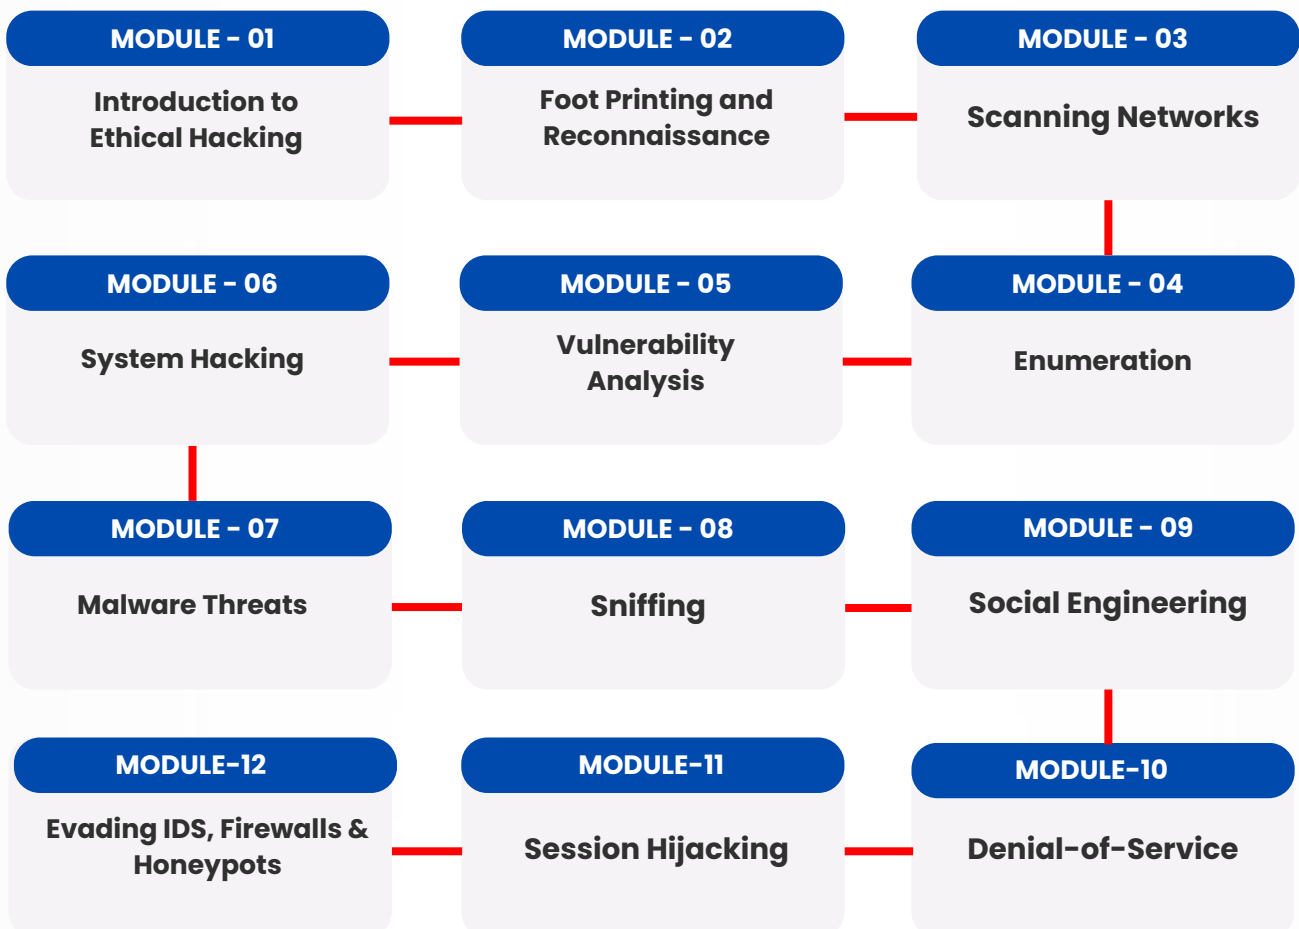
MODULE - 01
Introduction to Ethical Hacking

MODULE - 02
Foot Printing and Reconnaissance

MODULE - 03
Scanning Networks

MODULE - 06
System Hacking

MODULE - 05
Vulnerability Analysis

MODULE - 04
Enumeration

MODULE - 07
Malware Threats

MODULE - 08
Sniffing

MODULE - 09
Social Engineering

MODULE-12
Evading IDS, Firewalls & Honeypots

MODULE-11
Session Hijacking

MODULE-10
Denial-of-Service